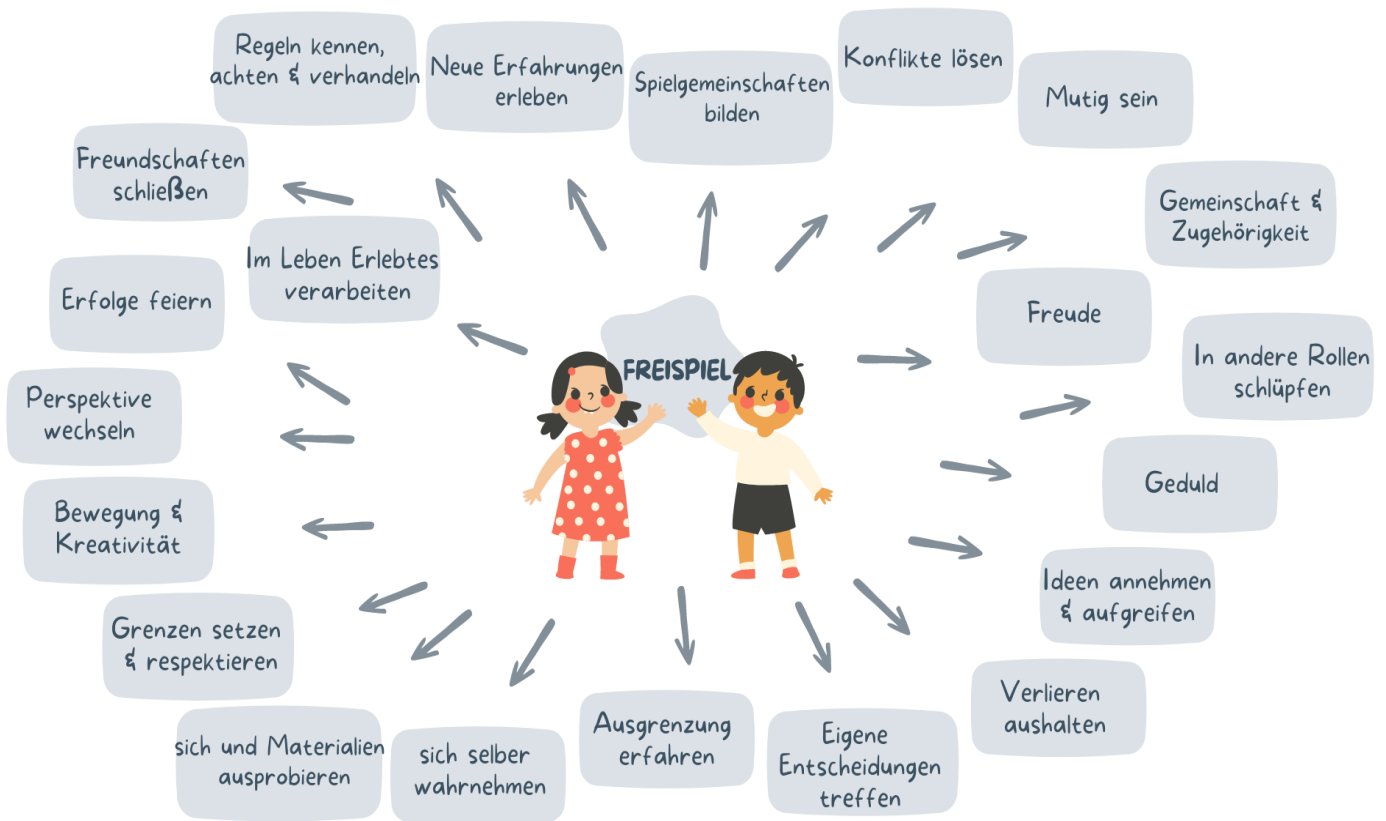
FREISPIEL

Regeln kennen, achten & verhandeln

Neue Erfahrungen erleben

Spielgemeinschaften bilden

Konflikte lösen

Mutig sein

Freundschaften schließen

Gemeinschaft & Zugehörigkeit

Im Leben Erlebtes verarbeiten

Erfolge feiern

Freude

In andere Rollen schlüpfen

Perspektive wechseln

Geduld

Bewegung & Kreativität

Ideen annehmen & aufgreifen

Grenzen setzen & respektieren

Verlieren aushalten

sich und Materialien ausprobieren

sich selber wahrnehmen

Ausgrenzung erfahren

Eigene Entscheidungen treffen